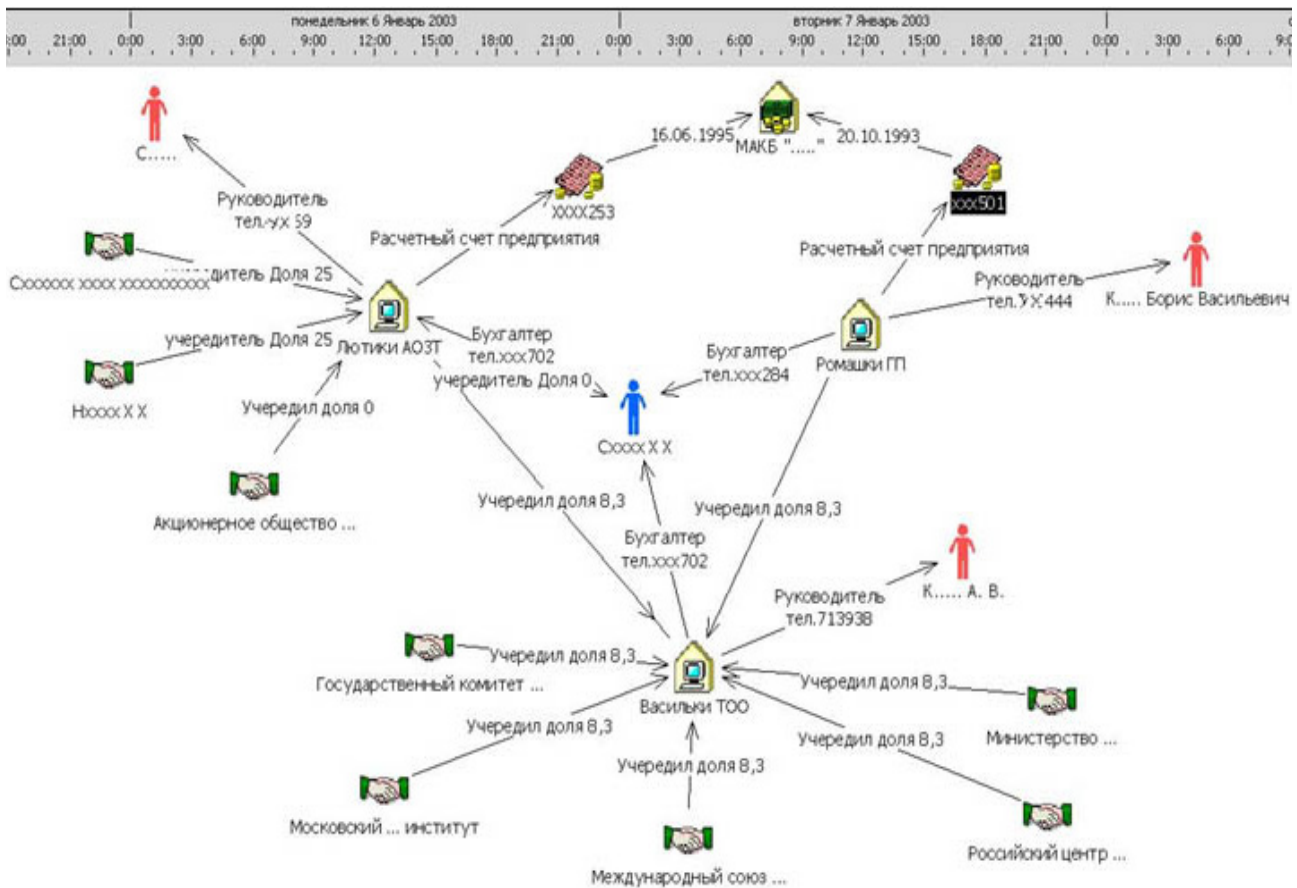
понедельник 6 Январь 2003
вторник 7 Январь 2003
:00 21:00 0:00 3:00 6:00 9:00 12:00 15:00 18:00 21:00 0:00 3:00 6:00 9:00 12:00 15:00 18:00 21:00 0:00 3:00 6:00 9:0

С.....
Руководитель тел.-ух 59
16.06.1995
МАКБ "....."
20.10.1993
XXXX253
xxx501
Расчетный счет предприятия
Расчетный счет предприятия
Сxxxxxx xxxx xxxxxxxxxx
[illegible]дитель Доля 25
Руководитель тел.УХ444
К..... Борис Васильевич
учередитель Доля 25
Лютики АОЗТ
Бухгалтер тел.ххх702
учередитель Доля 0
Бухгалтер тел.ххх284
Ромашки ГП
Нxxxx Х Х
Учередил доля 0
Сxxxx Х Х
Акционерное общество ...
Учередил доля 8,3
Бухгалтер тел.ххх702
Учередил доля 8,3
Руководитель тел.713938
К..... А. В.
Учередил доля 8,3
Государственный комитет ...
Васильки ТОО
Учередил доля 8,3
Учередил доля 8,3
Учередил доля 8,3
Министерство ...
Учередил доля 8,3
Московский ... институт
Российский центр ...
Международный союз ...